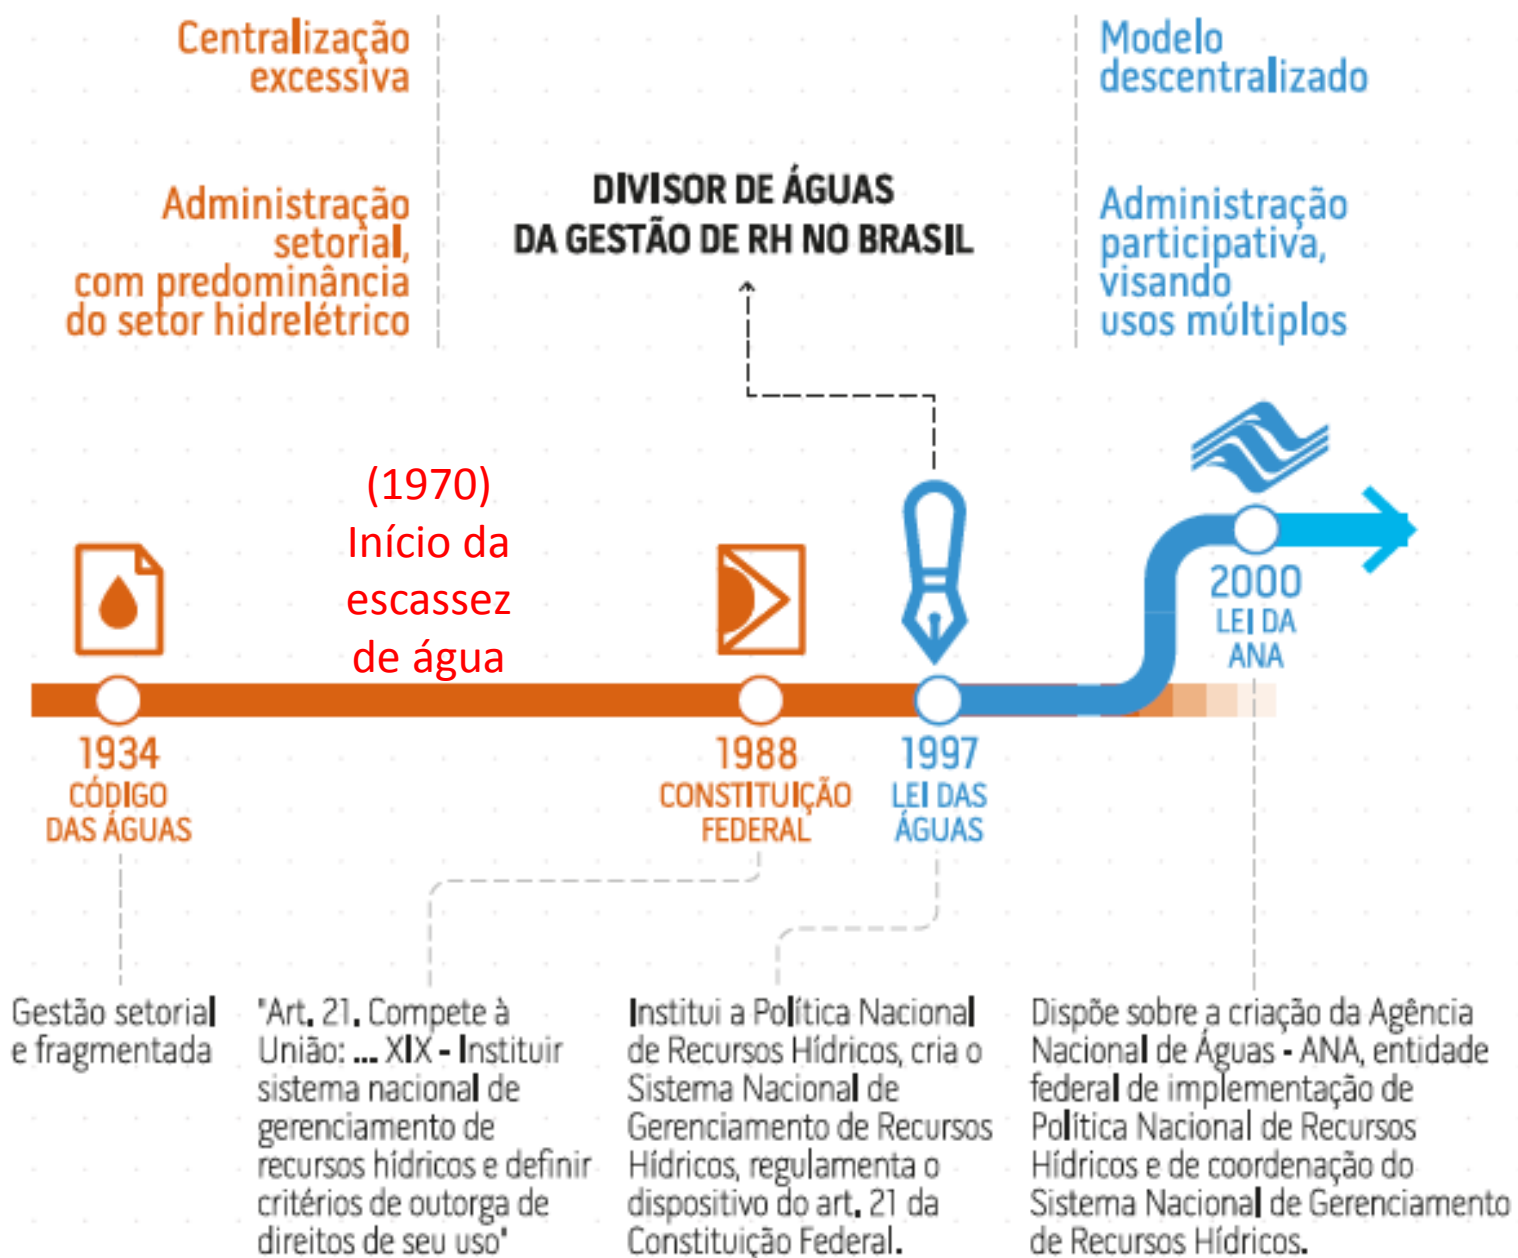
Centralização excessiva

Administração setorial, com predominância do setor hidrelétrico

DIVISOR DE ÁGUAS DA GESTÃO DE RH NO BRASIL

Modelo descentralizado

Administração participativa, visando usos múltiplos

(1970) Início da escassez de água

1934 CÓDIGO DAS ÁGUAS

1988 CONSTITUIÇÃO FEDERAL

1997 LEI DAS ÁGUAS

2000 LEI DA ANA

Gestão setorial e fragmentada

'Art. 21. Compete à União: ... XIX - Instituir sistema nacional de gerenciamento de recursos hídricos e definir critérios de outorga de direitos de seu uso'

Institui a Política Nacional de Recursos Hídricos, cria o Sistema Nacional de Gerenciamento de Recursos Hídricos, regulamenta o dispositivo do art. 21 da Constituição Federal.

Dispõe sobre a criação da Agência Nacional de Águas - ANA, entidade federal de implementação de Política Nacional de Recursos Hídricos e de coordenação do Sistema Nacional de Gerenciamento de Recursos Hídricos.